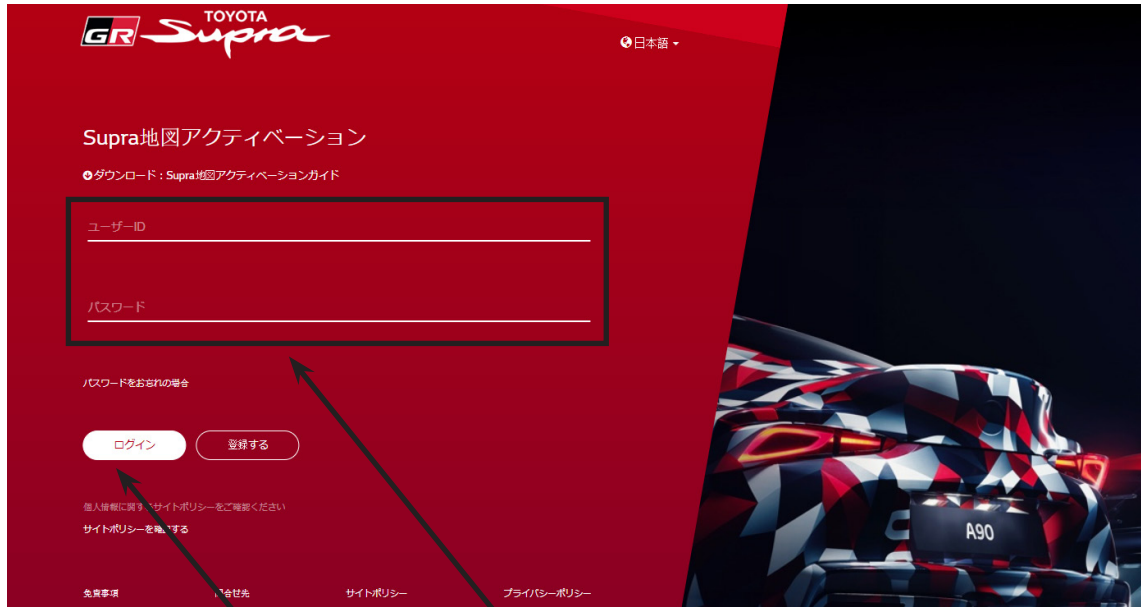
GR TOYOTA Supra

日本語

Supra地図アクティベーション

ダウンロード：Supra地図アクティベーションガイド

ユーザーID

パスワード

パスワードをお忘れの場合

ログイン

登録する

個人情報に関す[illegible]サイトポリシーをご確認ください

サイトポリシーを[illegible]する

免責事項

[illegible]合せ先

サイトポリシー

プライバシーポリシー

A90